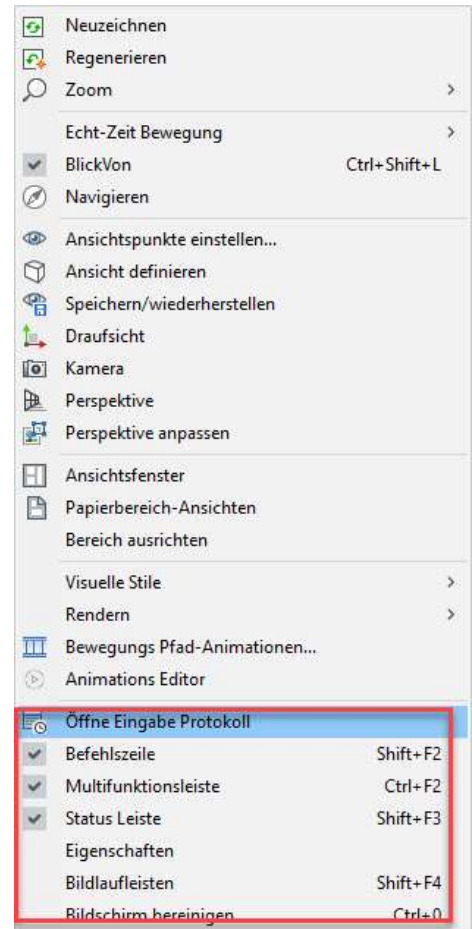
Neuzeichnen
Regenerieren
Zoom >

Echt-Zeit Bewegung >
BlickVon Ctrl+Shift+L
Navigieren

Ansichtspunkte einstellen...
Ansicht definieren
Speichern/wiederherstellen
Draufsicht
Kamera
Perspektive
Perspektive anpassen

Ansichtsfenster
Papierbereich-Ansichten
Bereich ausrichten

Visuelle Stile >
Rendern >
Bewegungs Pfad-Animationen...
Animations Editor

Öffne Eingabe Protokoll
Befehlszeile Shift+F2
Multifunktionsleiste Ctrl+F2
Status Leiste Shift+F3
Eigenschaften
Bildlaufleisten Shift+F4
Bildschirm bereinigen Ctrl+0